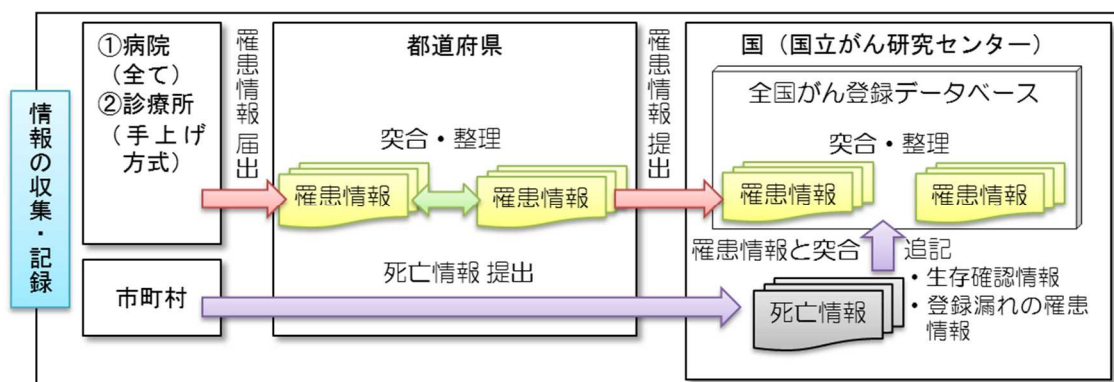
情報の収集・記録

①病院（全て）
②診療所（手上げ方式）

罹患情報届出

都道府県

突合・整理

罹患情報

罹患情報

罹患情報提出

国（国立がん研究センター）

全国がん登録データベース

突合・整理

罹患情報

罹患情報

罹患情報と突合

追記
• 生存確認情報
• 登録漏れの罹患情報

市町村

死亡情報 提出

死亡情報